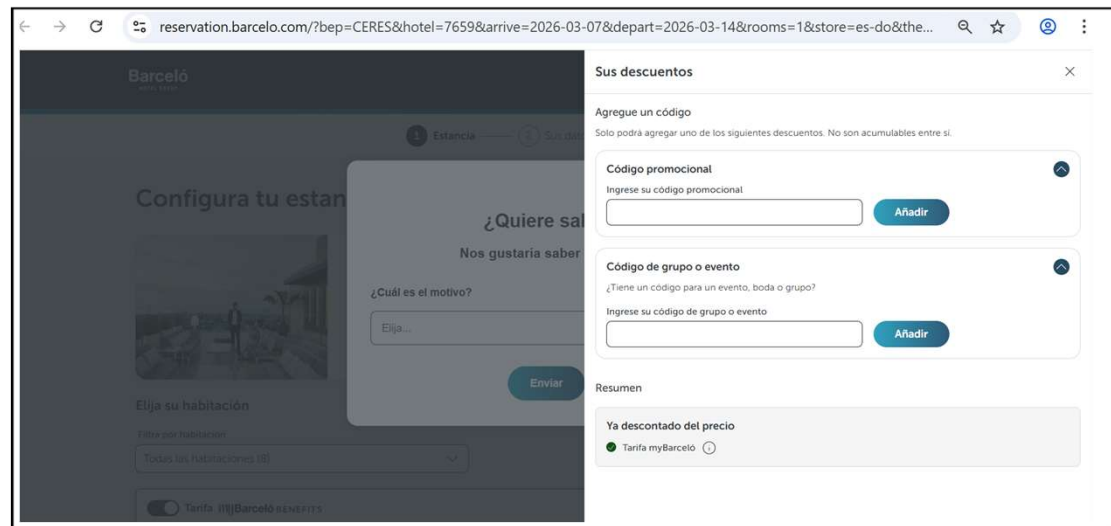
reservation.barcelo.com/?bep=CERES&hotel=7659&arrive=2026-03-07&depart=2026-03-14&rooms=1&store=es-do&the...

Barceló
HOTEL GROUP

1 Estancia 2 Sus datos

Configura tu estan

¿Quiere sal

Nos gustaria saber

¿Cuál es el motivo?

Elija...

Enviar

Elija su habitación

Tabla por habitación

Todas las habitaciones (8)

Tarifa myBarceló BENEFITS

Sus descuentos

Agregue un código

Solo podrá agregar uno de los siguientes descuentos. No son acumulables entre sí.

Código promocional

Ingrese su código promocional

Añadir

Código de grupo o evento

¿Tiene un código para un evento, boda o grupo?

Ingrese su código de grupo o evento

Añadir

Resumen

Ya descontado del precio

Tarifa myBarceló